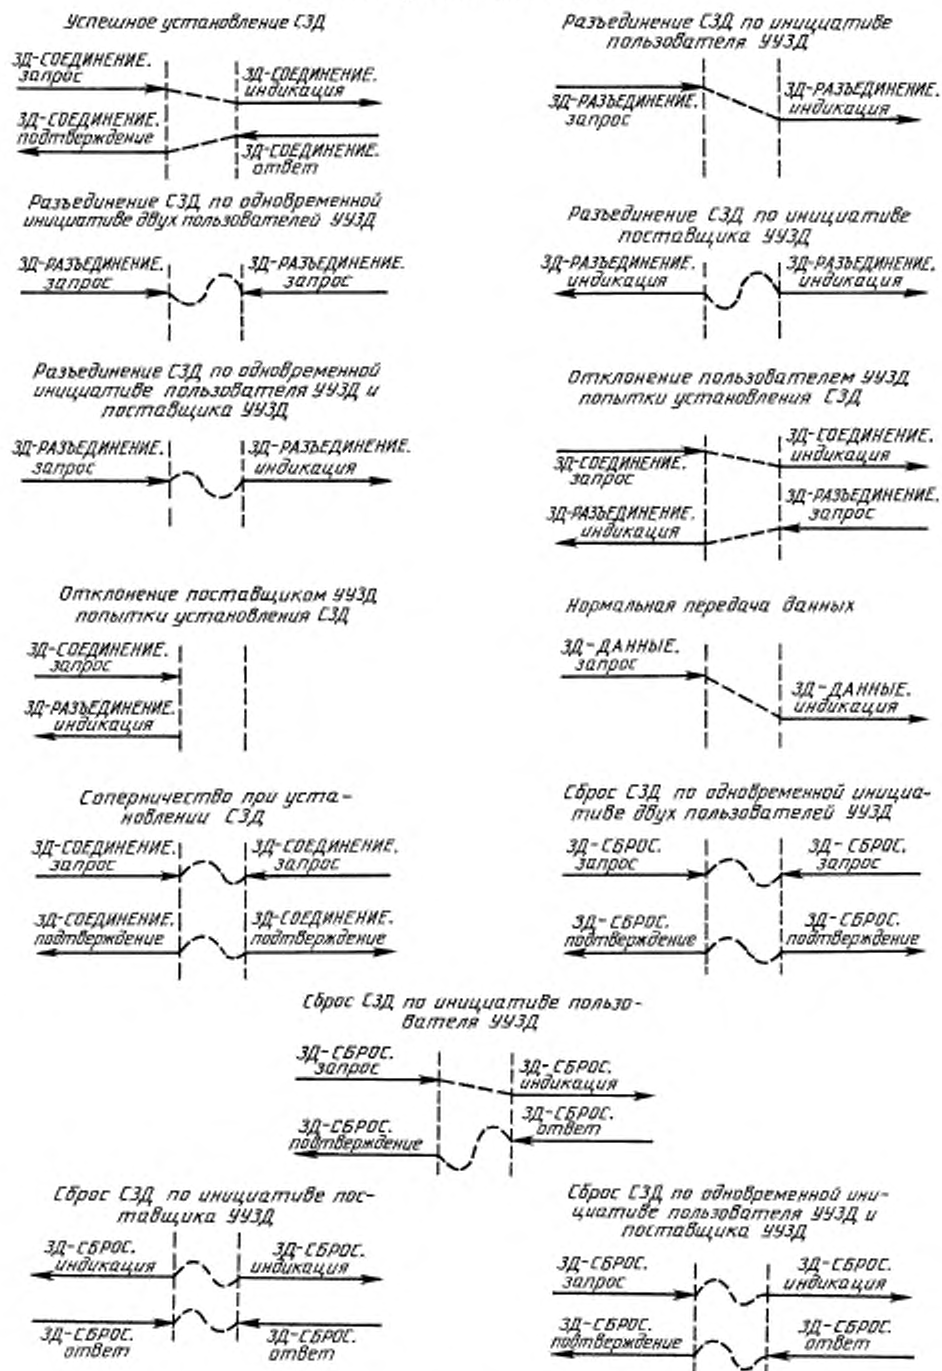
Успешное установление СЗД

ЗД-СОЕДИНЕНИЕ. запрос

ЗД-СОЕДИНЕНИЕ. индикация

ЗД-СОЕДИНЕНИЕ. подтверждение

ЗД-СОЕДИНЕНИЕ. ответ

Разъединение СЗД по инициативе пользователя УУЗД

ЗД-РАЗЪЕДИНЕНИЕ. запрос

ЗД-РАЗЪЕДИНЕНИЕ. индикация

Разъединение СЗД по одновременной инициативе двух пользователей УУЗД

ЗД-РАЗЪЕДИНЕНИЕ. запрос

ЗД-РАЗЪЕДИНЕНИЕ. запрос

Разъединение СЗД по инициативе поставщика УУЗД

ЗД-РАЗЪЕДИНЕНИЕ. индикация

ЗД-РАЗЪЕДИНЕНИЕ. индикация

Разъединение СЗД по одновременной инициативе пользователя УУЗД и поставщика УУЗД

ЗД-РАЗЪЕДИНЕНИЕ. запрос

ЗД-РАЗЪЕДИНЕНИЕ. индикация

Отклонение пользователем УУЗД попытки установления СЗД

ЗД-СОЕДИНЕНИЕ. запрос

ЗД-СОЕДИНЕНИЕ. индикация

ЗД-РАЗЪЕДИНЕНИЕ. индикация

ЗД-РАЗЪЕДИНЕНИЕ. запрос

Отклонение поставщиком УУЗД попытки установления СЗД

ЗД-СОЕДИНЕНИЕ. запрос

ЗД-РАЗЪЕДИНЕНИЕ. индикация

Нормальная передача данных

ЗД-ДАННЫЕ. запрос

ЗД-ДАННЫЕ. индикация

Соперничество при установлении СЗД

ЗД-СОЕДИНЕНИЕ. запрос

ЗД-СОЕДИНЕНИЕ. запрос

ЗД-СОЕДИНЕНИЕ. подтверждение

ЗД-СОЕДИНЕНИЕ. подтверждение

Сброс СЗД по одновременной инициативе двух пользователей УУЗД

ЗД-СБРОС. запрос

ЗД-СБРОС. запрос

ЗД-СБРОС. подтверждение

ЗД-СБРОС. подтверждение

Сброс СЗД по инициативе пользователя УУЗД

ЗД-СБРОС. запрос

ЗД-СБРОС. индикация

ЗД-СБРОС. подтверждение

ЗД-СБРОС. ответ

Сброс СЗД по инициативе поставщика УУЗД

ЗД-СБРОС. индикация

ЗД-СБРОС. индикация

ЗД-СБРОС. ответ

ЗД-СБРОС. ответ

Сброс СЗД по одновременной инициативе пользователя УУЗД и поставщика УУЗД

ЗД-СБРОС. запрос

ЗД-СБРОС. индикация

ЗД-СБРОС. подтверждение

ЗД-СБРОС. ответ